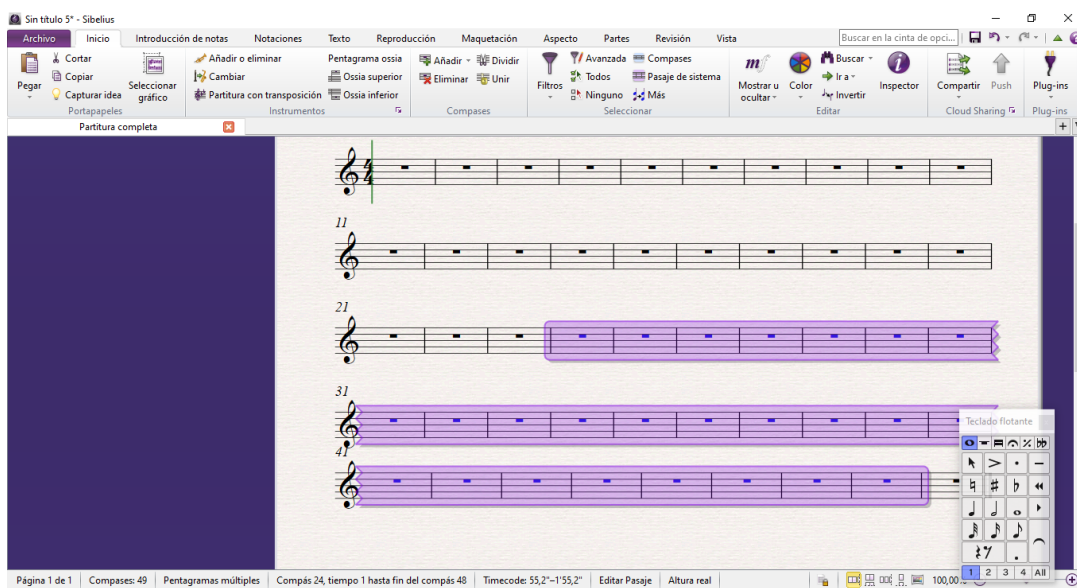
Sin título 5* - Sibelius

Archivo | Inicio | Introducción de notas | Notaciones | Texto | Reproducción | Maquetación | Aspecto | Partes | Revisión | Vista

Buscar en la cinta de opci...

Pegar
Cortar
Copiar
Capturar idea
Seleccionar gráfico
Portapapeles

Añadir o eliminar
Cambiar
Partitura con transposición
Pentagrama ossia
Ossia superior
Ossia inferior
Instrumentos

Añadir
Dividir
Eliminar
Unir
Compases

Filtros
Avanzada
Todos
Ninguno
Compases
Pasaje de sistema
Más
Seleccionar

Mostrar u ocultar
Color
Buscar
Ir a
Invertir
Inspector
Editar

Compartir
Push
Cloud Sharing

Plug-ins
Plug-ins

Partitura completa

11

21

31

41

Teclado flotante

1 2 3 4 All

Página 1 de 1 | Compases: 49 | Pentagramas múltiples | Compás 24, tiempo 1 hasta fin del compás 48 | Timecode: 55,2"–1'55,2" | Editar Pasaje | Altura real | 100,00